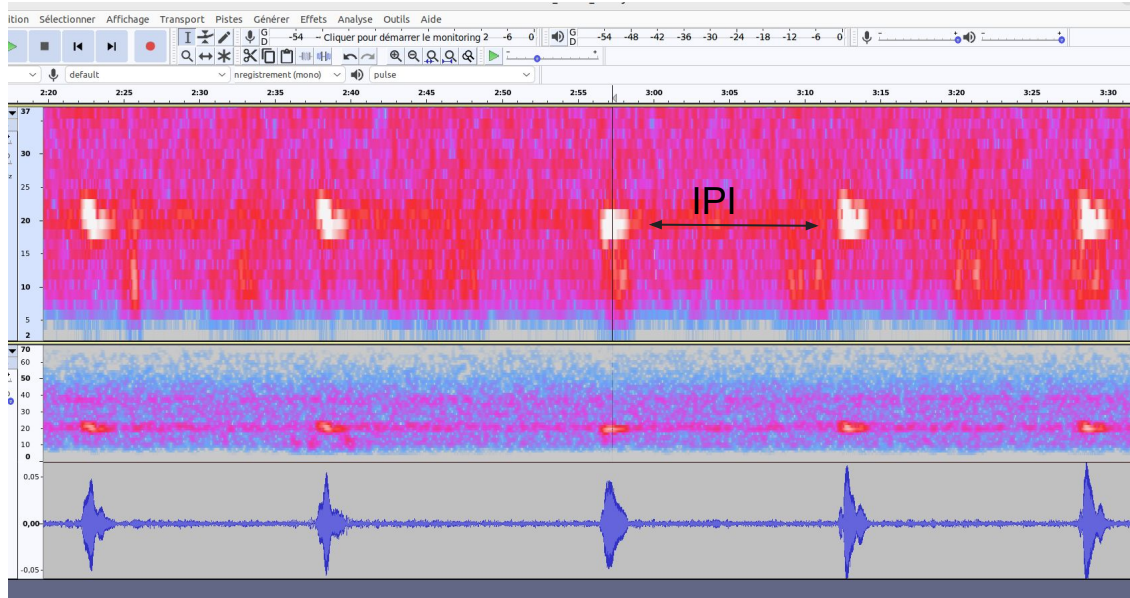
ition Sélectionner Affichage Transport Pistes Générer Effets Analyse Outils Aide

G D -54 Cliquer pour démarrer le monitoring 2 -6 0 G D -54 -48 -42 -36 -30 -24 -18 -12 -6 0

default nregistrement (mono) pulse

2:20 2:25 2:30 2:35 2:40 2:45 2:50 2:55 3:00 3:05 3:10 3:15 3:20 3:25 3:30

37 30 25 20 15 10 5 2

IPI

70 50 40 30 20 10 0

0,05 0,00 -0,05